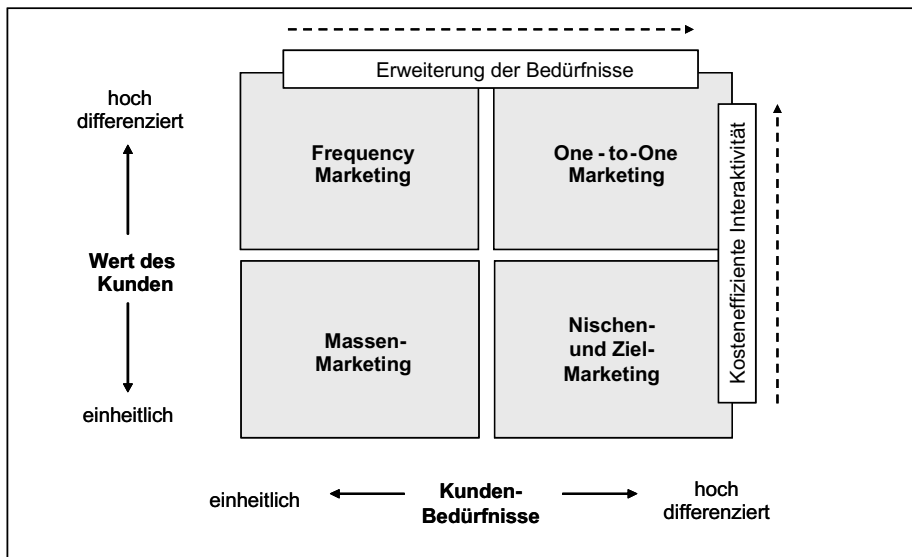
Erweiterung der Bedürfnisse

hoch differenziert

Frequency Marketing

One - to-One Marketing

Kosteneffiziente Interaktivität

Wert des Kunden

Massen-Marketing

Nischen- und Ziel-Marketing

einheitlich

einheitlich

Kunden-Bedürfnisse

hoch differenziert